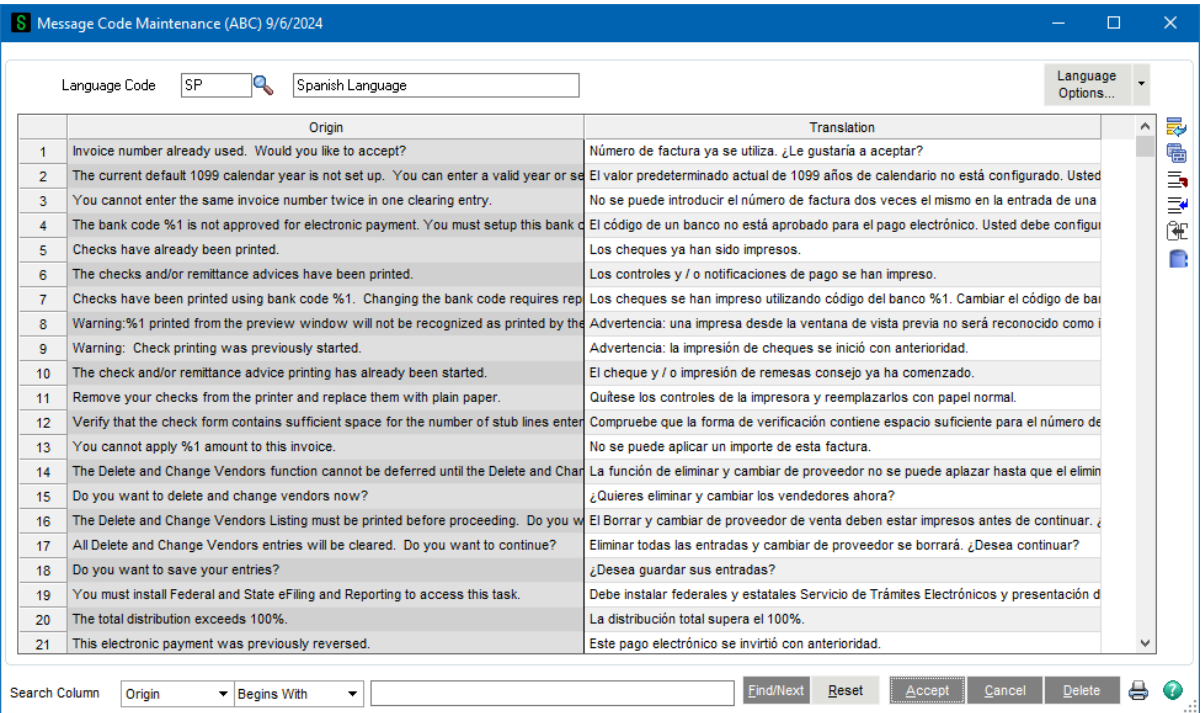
Message Code Maintenance (ABC) 9/6/2024

Language Code SP Spanish Language

Language Options...

| | Origin | Translation |
|---|---|---|
| 1 | Invoice number already used. Would you like to accept? | Número de factura ya se utiliza. ¿Le gustaría a aceptar? |
| 2 | The current default 1099 calendar year is not set up. You can enter a valid year or se | El valor predeterminado actual de 1099 años de calendario no está configurado. Usted |
| 3 | You cannot enter the same invoice number twice in one clearing entry. | No se puede introducir el número de factura dos veces el mismo en la entrada de una |
| 4 | The bank code %1 is not approved for electronic payment. You must setup this bank c | El código de un banco no está aprobado para el pago electrónico. Usted debe configu |
| 5 | Checks have already been printed. | Los cheques ya han sido impresos. |
| 6 | The checks and/or remittance advices have been printed. | Los controles y / o notificaciones de pago se han impreso. |
| 7 | Checks have been printed using bank code %1. Changing the bank code requires rep | Los cheques se han impreso utilizando código del banco %1. Cambiar el código de ba |
| 8 | Warning:%1 printed from the preview window will not be recognized as printed by the | Advertencia: una impresa desde la ventana de vista previa no será reconocido como i |
| 9 | Warning: Check printing was previously started. | Advertencia: la impresión de cheques se inició con anterioridad. |
| 10 | The check and/or remittance advice printing has already been started. | El cheque y / o impresión de remesas consejo ya ha comenzado. |
| 11 | Remove your checks from the printer and replace them with plain paper. | Quítese los controles de la impresora y reemplazarlos con papel normal. |
| 12 | Verify that the check form contains sufficient space for the number of stub lines enter | Compruebe que la forma de verificación contiene espacio suficiente para el número de |
| 13 | You cannot apply %1 amount to this invoice. | No se puede aplicar un importe de esta factura. |
| 14 | The Delete and Change Vendors function cannot be deferred until the Delete and Char | La función de eliminar y cambiar de proveedor no se puede aplazar hasta que el elimin |
| 15 | Do you want to delete and change vendors now? | ¿Quieres eliminar y cambiar los vendedores ahora? |
| 16 | The Delete and Change Vendors Listing must be printed before proceeding. Do you w | El Borrar y cambiar de proveedor de venta deben estar impresos antes de continuar. ¿ |
| 17 | All Delete and Change Vendors entries will be cleared. Do you want to continue? | Eliminar todas las entradas y cambiar de proveedor se borrará. ¿Desea continuar? |
| 18 | Do you want to save your entries? | ¿Desea guardar sus entradas? |
| 19 | You must install Federal and State eFiling and Reporting to access this task. | Debe instalar federales y estatales Servicio de Trámites Electrónicos y presentación d |
| 20 | The total distribution exceeds 100%. | La distribución total supera el 100%. |
| 21 | This electronic payment was previously reversed. | Este pago electrónico se invirtió con anterioridad. |

Search Column Origin Begins With

Find/Next Reset Accept Cancel Delete